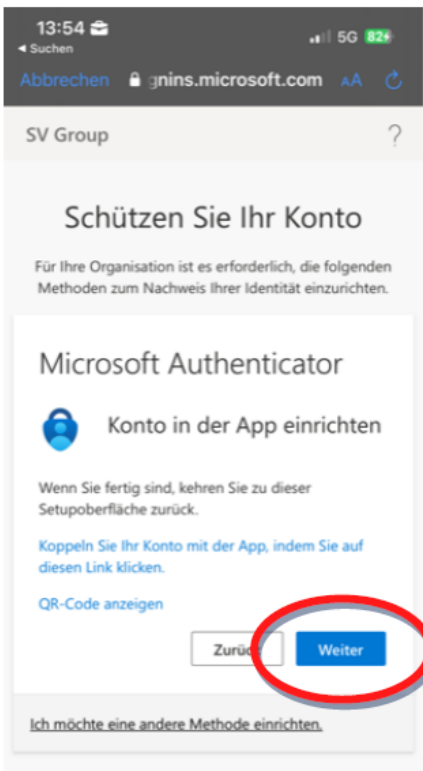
13:54
◂ Suchen
5G 82+
Abbrechen gnins.microsoft.com AA

SV Group ?

Schützen Sie Ihr Konto

Für Ihre Organisation ist es erforderlich, die folgenden Methoden zum Nachweis Ihrer Identität einzurichten.

Microsoft Authenticator

Konto in der App einrichten

Wenn Sie fertig sind, kehren Sie zu dieser Setupoberfläche zurück.

Koppeln Sie Ihr Konto mit der App, indem Sie auf diesen Link klicken.

QR-Code anzeigen

Zurü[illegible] Weiter

Ich möchte eine andere Methode einrichten.